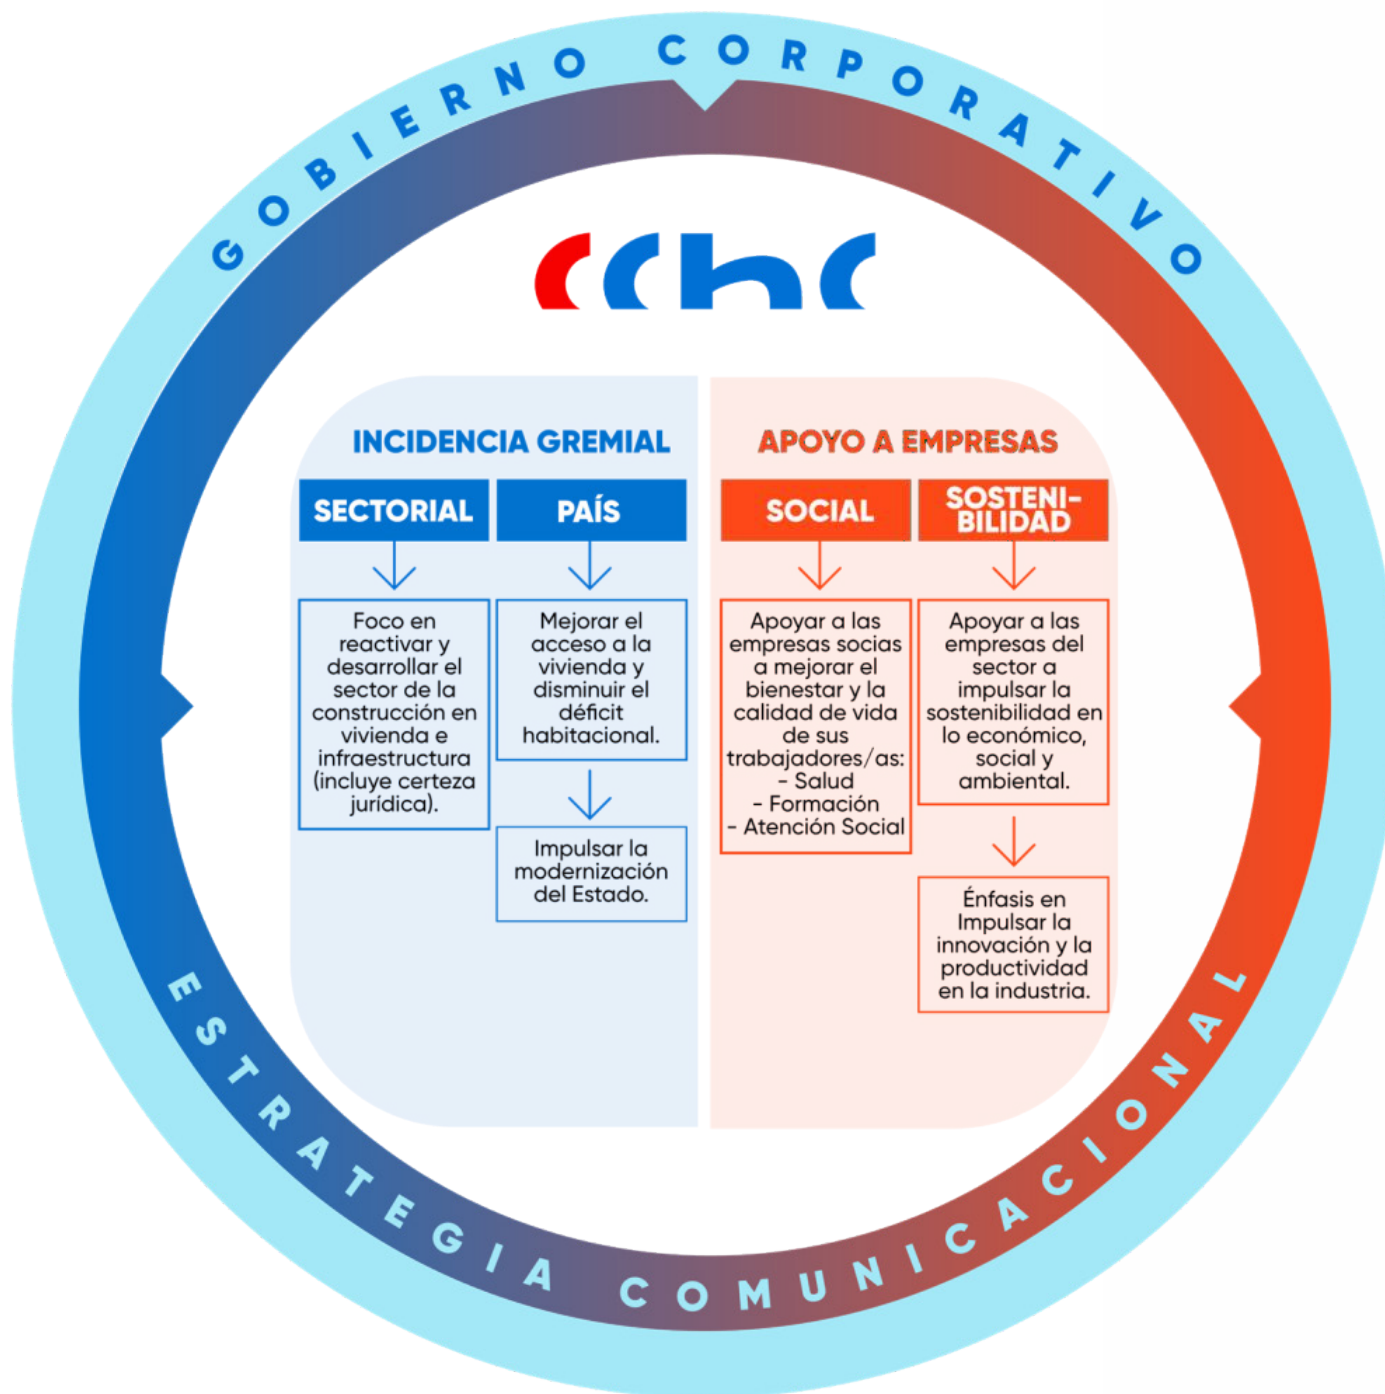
GOBIERNO CORPORATIVO

cchc

INCIDENCIA GREMIAL

SECTORIAL

PAÍS

Foco en reactivar y desarrollar el sector de la construcción en vivienda e infraestructura (incluye certeza jurídica).

Mejorar el acceso a la vivienda y disminuir el déficit habitacional.

Impulsar la modernización del Estado.

APOYO A EMPRESAS

SOCIAL

SOSTENIBILIDAD

Apoyar a las empresas socias a mejorar el bienestar y la calidad de vida de sus trabajadores/as:
- Salud
- Formación
- Atención Social

Apoyar a las empresas del sector a impulsar la sostenibilidad en lo económico, social y ambiental.

Énfasis en Impulsar la innovación y la productividad en la industria.

ESTRATEGIA COMUNICACIONAL